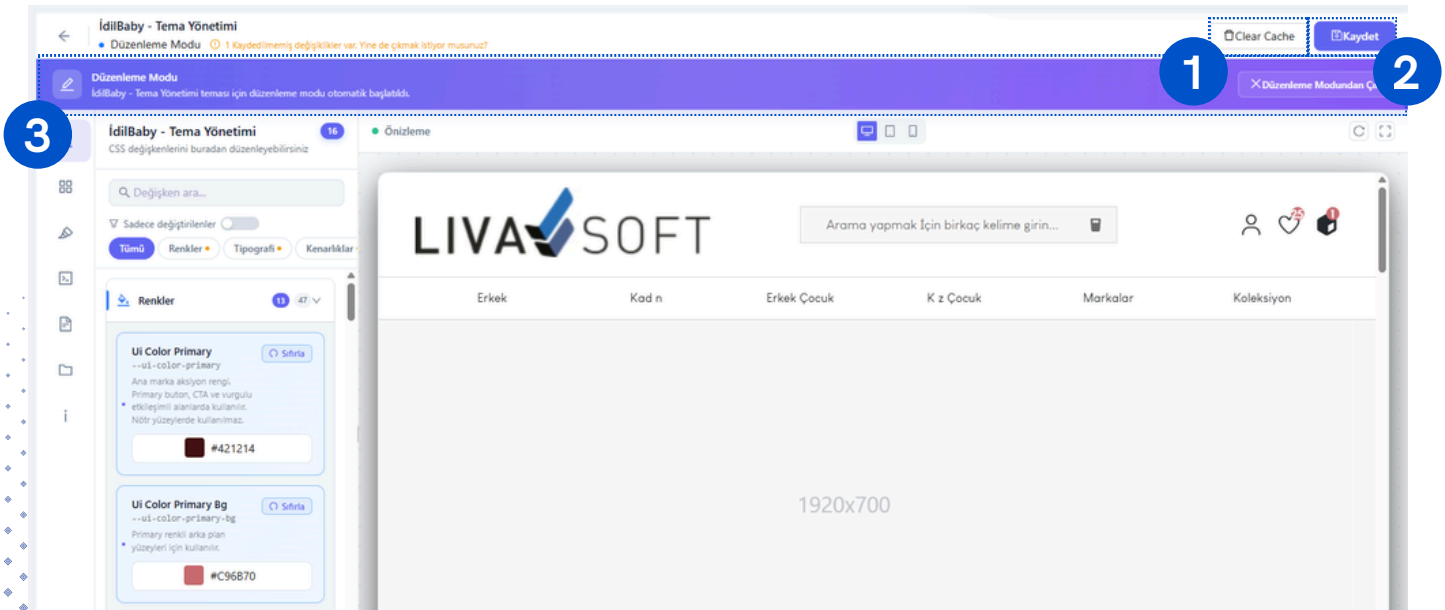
İdilBaby - Tema Yönetimi
Düzenleme Modu ⓘ 1 Kaydedilmemiş değişiklikler var. Yine de çıkmak istiyor musunuz?

Clear Cache
Kaydet

1
2

Düzenleme Modu
İdilBaby - Tema Yönetimi teması için düzenleme modu otomatik başlatıldı.

Düzenleme Modundan Ç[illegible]

3

İdilBaby - Tema Yönetimi 16
CSS değişkenlerini buradan düzenleyebilirsiniz

Değişken ara...
Sadece değiştirilenler
Tümü Renkler Tipografi Kenarlıklar

Renkler 13 47

Ui Color Primary
Sıfırla
--ui-color-primary
Ana marka aksiyon rengi. Primary buton, CTA ve vurgulu etkileşimli alanlarda kullanılır. Nötr yüzeylerde kullanılmaz.
#421214

Ui Color Primary Bg
Sıfırla
--ui-color-primary-bg
Primary renkli arka plan yüzeyleri için kullanılır.
#C96B70

Önizleme

LIVA SOFT
Arama yapmak İçin birkaç kelime girin...
25
1

Erkek
Kad n
Erkek Çocuk
K z Çocuk
Markalar
Koleksiyon

1920x700